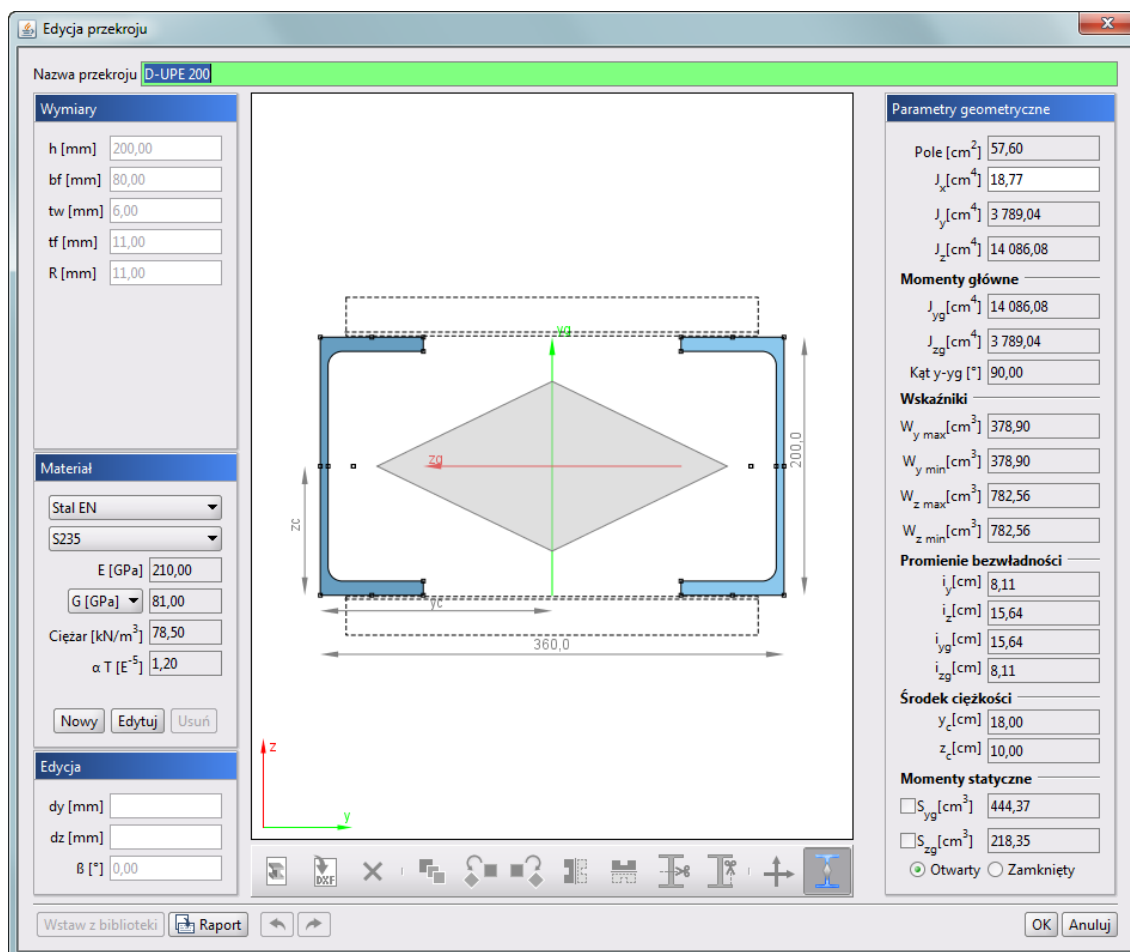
Edycja przekroju

Nazwa przekroju D-UPE 200

Wymiary
h [mm] 200,00
bf [mm] 80,00
tw [mm] 6,00
tf [mm] 11,00
R [mm] 11,00

Materiał
Stal EN
S235
E [GPa] 210,00
G [GPa] 81,00
Ciężar [kN/m$^3$] 78,50
α T [E$^{-5}$] 1,20
Nowy Edytuj Usuń

Edycja
dy [mm]
dz [mm]
ß [°] 0,00

yg
zg
zc
yc
200,0
360,0
z
y

DXF

Parametry geometryczne
Pole [cm$^2$] 57,60
J$_x$[cm$^4$] 18,77
J$_y$[cm$^4$] 3 789,04
J$_z$[cm$^4$] 14 086,08
Momenty główne
J$_{yg}$[cm$^4$] 14 086,08
J$_{zg}$[cm$^4$] 3 789,04
Kąt y-yg [°] 90,00
Wskaźniki
W$_{y max}$[cm$^3$] 378,90
W$_{y min}$[cm$^3$] 378,90
W$_{z max}$[cm$^3$] 782,56
W$_{z min}$[cm$^3$] 782,56
Promienie bezwładności
i$_y$[cm] 8,11
i$_z$[cm] 15,64
i$_{yg}$[cm] 15,64
i$_{zg}$[cm] 8,11
Środek ciężkości
y$_c$[cm] 18,00
z$_c$[cm] 10,00
Momenty statyczne
S$_{yg}$[cm$^3$] 444,37
S$_{zg}$[cm$^3$] 218,35
Otwarty Zamknięty

Wstaw z biblioteki Raport OK Anuluj